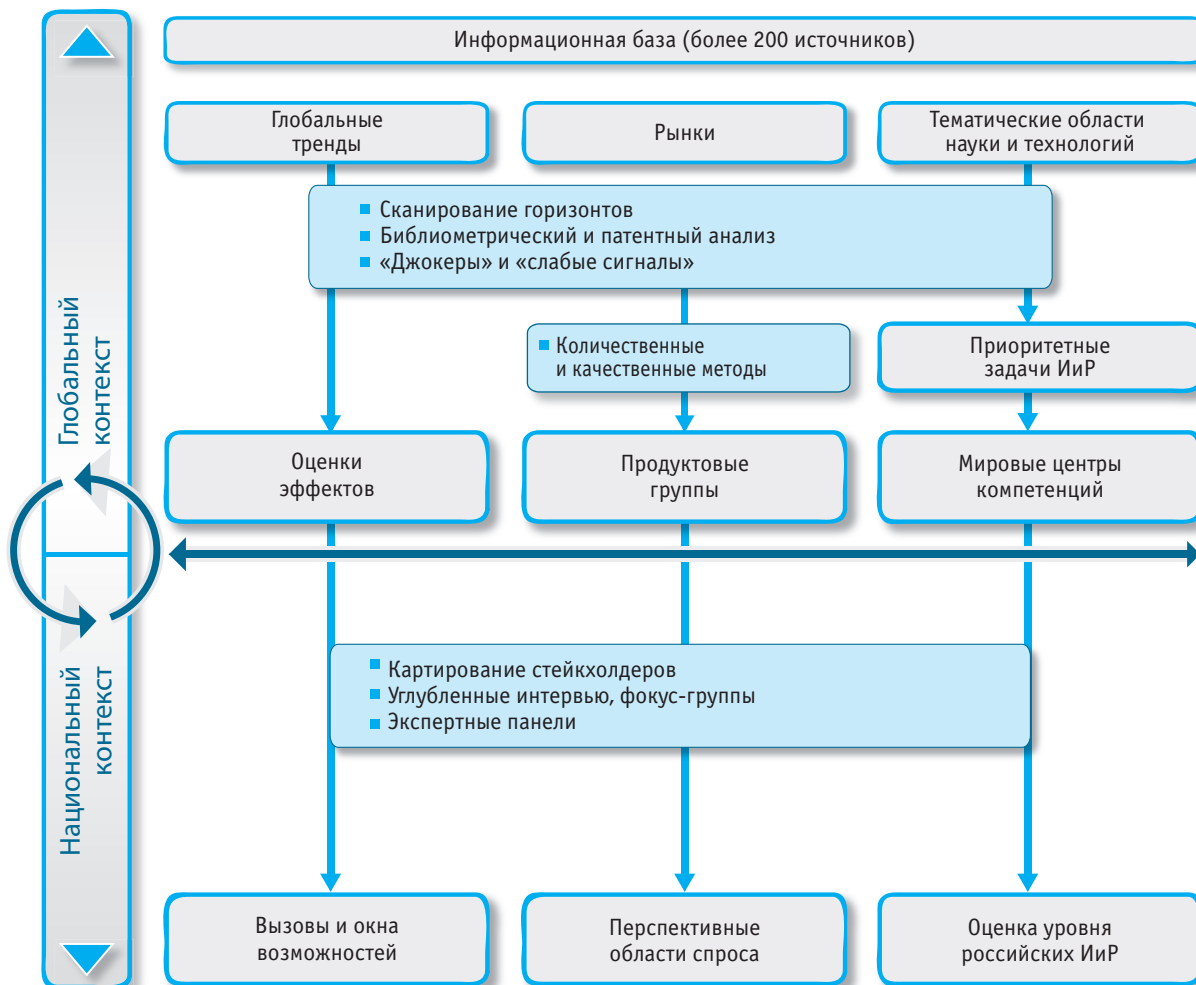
Глобальный контекст

Национальный контекст

Информационная база (более 200 источников)

Глобальные тренды

Рынки

Тематические области науки и технологий

Сканирование горизонтов
Библиометрический и патентный анализ
«Джокеры» и «слабые сигналы»

Количественные и качественные методы

Приоритетные задачи ИиР

Оценки эффектов

Продуктовые группы

Мировые центры компетенций

Картирование стейкхолдеров
Углубленные интервью, фокус-группы
Экспертные панели

Вызовы и окна возможностей

Перспективные области спроса

Оценка уровня российских ИиР